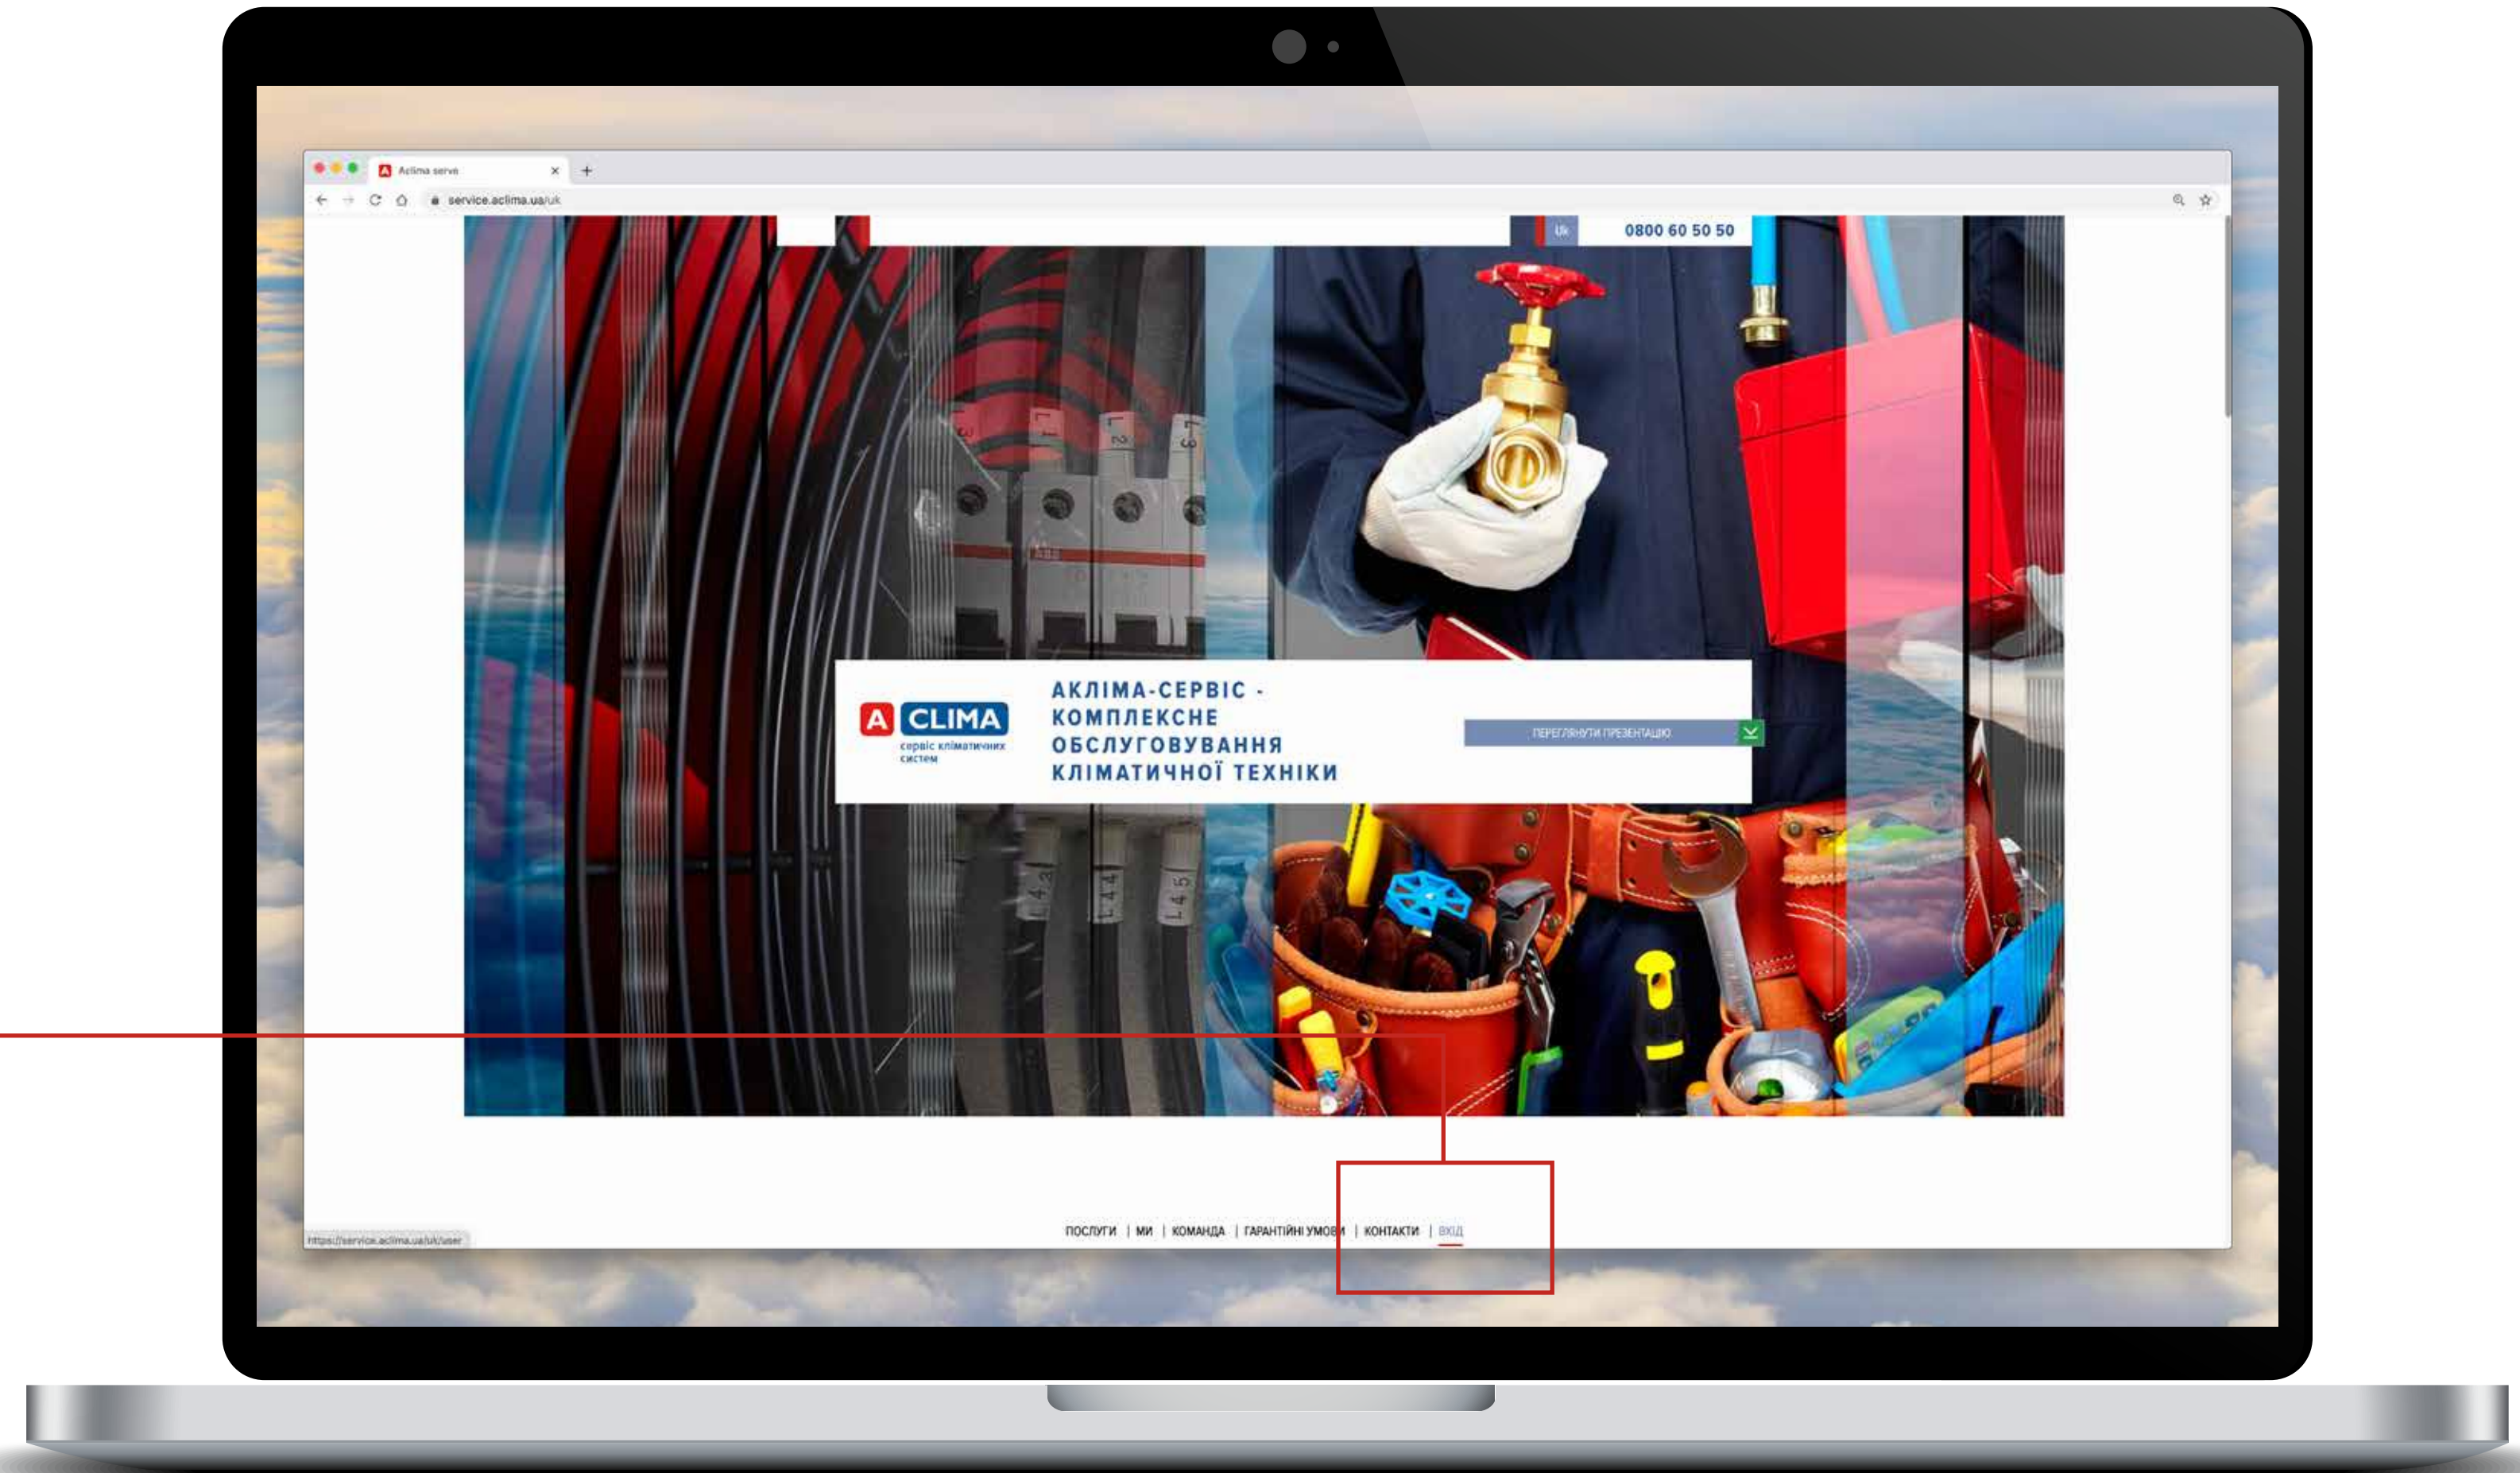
Aclima serve

service.aclima.ua/uk

Uk 0800 60 50 50

A CLIMA
сервіс кліматичних систем

АКЛІМА-СЕРВІС - КОМПЛЕКСНЕ ОБСЛУГОВУВАННЯ КЛІМАТИЧНОЇ ТЕХНІКИ

ПЕРЕГЛЯНУТИ ПРЕЗЕНТАЦІЮ

ПОСЛУГИ | МИ | КОМАНДА | ГАРАНТІЙНІ УМОВИ | КОНТАКТИ | ВХІД

https://service.aclima.ua/uk/user